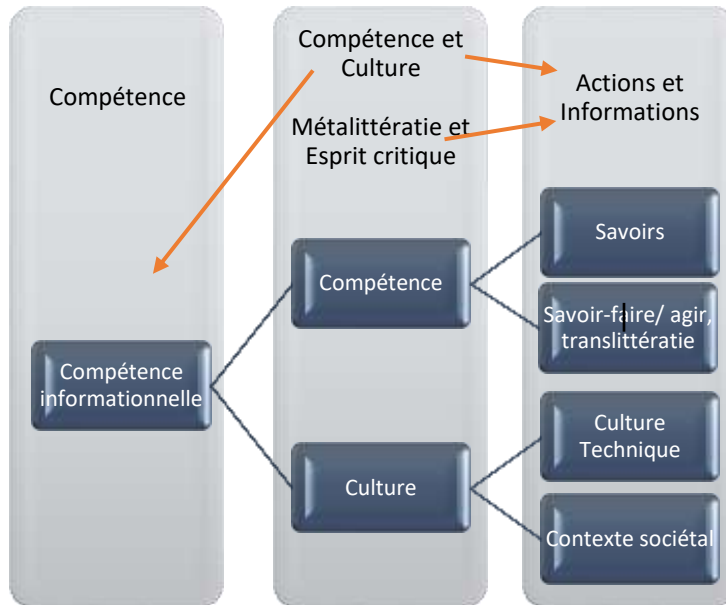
Compétence

Compétence et Culture

Métalittératie et Esprit critique

Actions et Informations

Compétence informationnelle

Compétence

Culture

Savoirs

Savoir-faire/ agir, translittératie

Culture Technique

Contexte sociétal